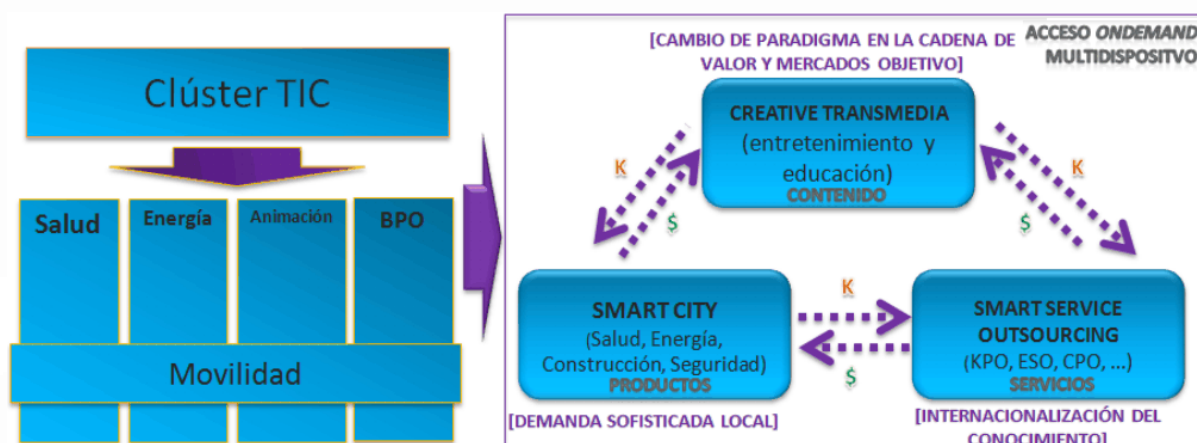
Clúster TIC

Salud
Energía
Animación
BPO

Movilidad

[CAMBIO DE PARADIGMA EN LA CADENA DE VALOR Y MERCADOS OBJETIVO]

ACCESO ONDEMAND MULTIDISPOSITVO

CREATIVE TRANSMEDIA
(entretenimiento y educación)
CONTENIDO

K
$
K
$

SMART CITY
(Salud, Energía, Construcción, Seguridad)
PRODUCTOS

K
$

SMART SERVICE OUTSOURCING
(KPO, ESO, CPO, ...)
SERVICIOS

[DEMANDA SOFISTICADA LOCAL]

[INTERNACIONALIZACIÓN DEL CONOCIMIENTO]